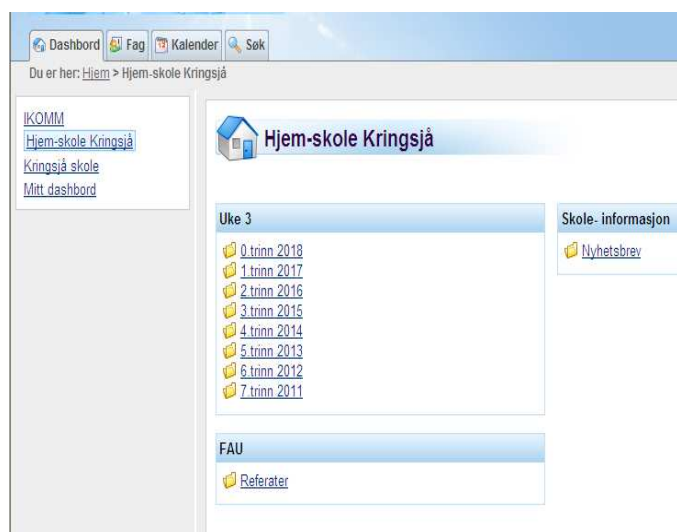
Dashbord Fag Kalender Søk

Du er her: Hjem > Hjem-skole Kringsjå

IKOMM
Hjem-skole Kringsjå
Kringsjå skole
Mitt dashbord

Hjem-skole Kringsjå

Uke 3

0.trinn 2018
1.trinn 2017
2.trinn 2016
3.trinn 2015
4.trinn 2014
5.trinn 2013
6.trinn 2012
7.trinn 2011

FAU

Referater

Skole- informasjon

Nyhetsbrev